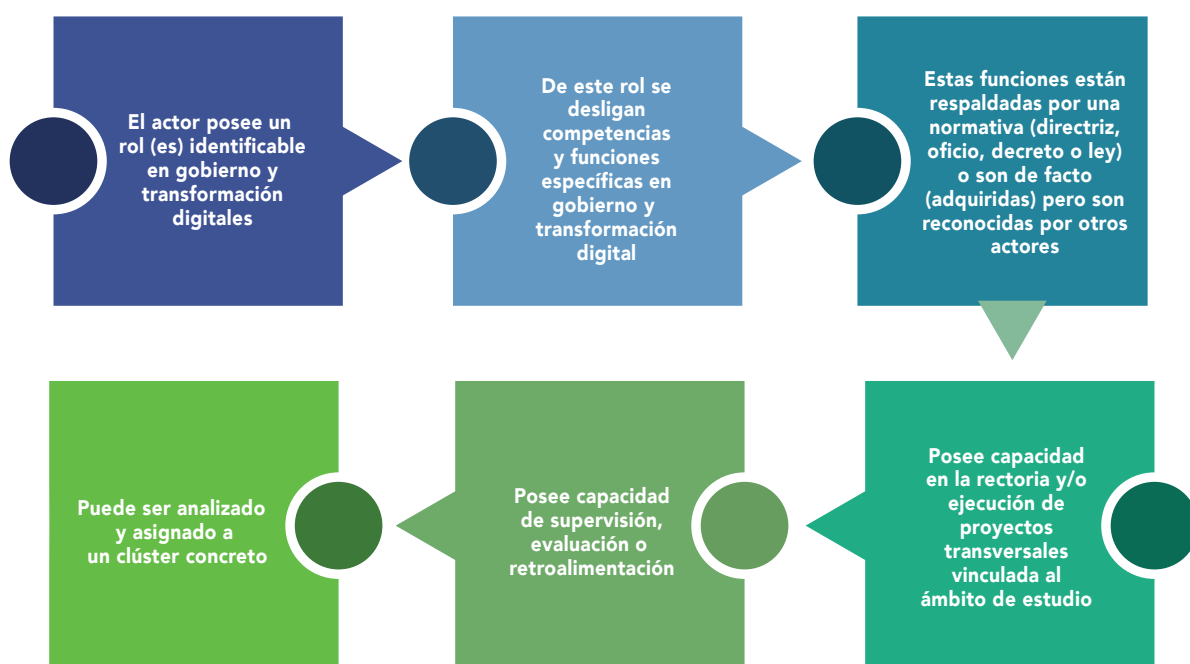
El actor posee un rol (es) identificable en gobierno y transformación digitales

De este rol se desligan competencias y funciones específicas en gobierno y transformación digital

Estas funciones están respaldadas por una normativa (directriz, oficio, decreto o ley) o son de facto (adquiridas) pero son reconocidas por otros actores

Posee capacidad en la rectoria y/o ejecución de proyectos transversales vinculada al ámbito de estudio

Posee capacidad de supervisión, evaluación o retroalimentación

Puede ser analizado y asignado a un clúster concreto